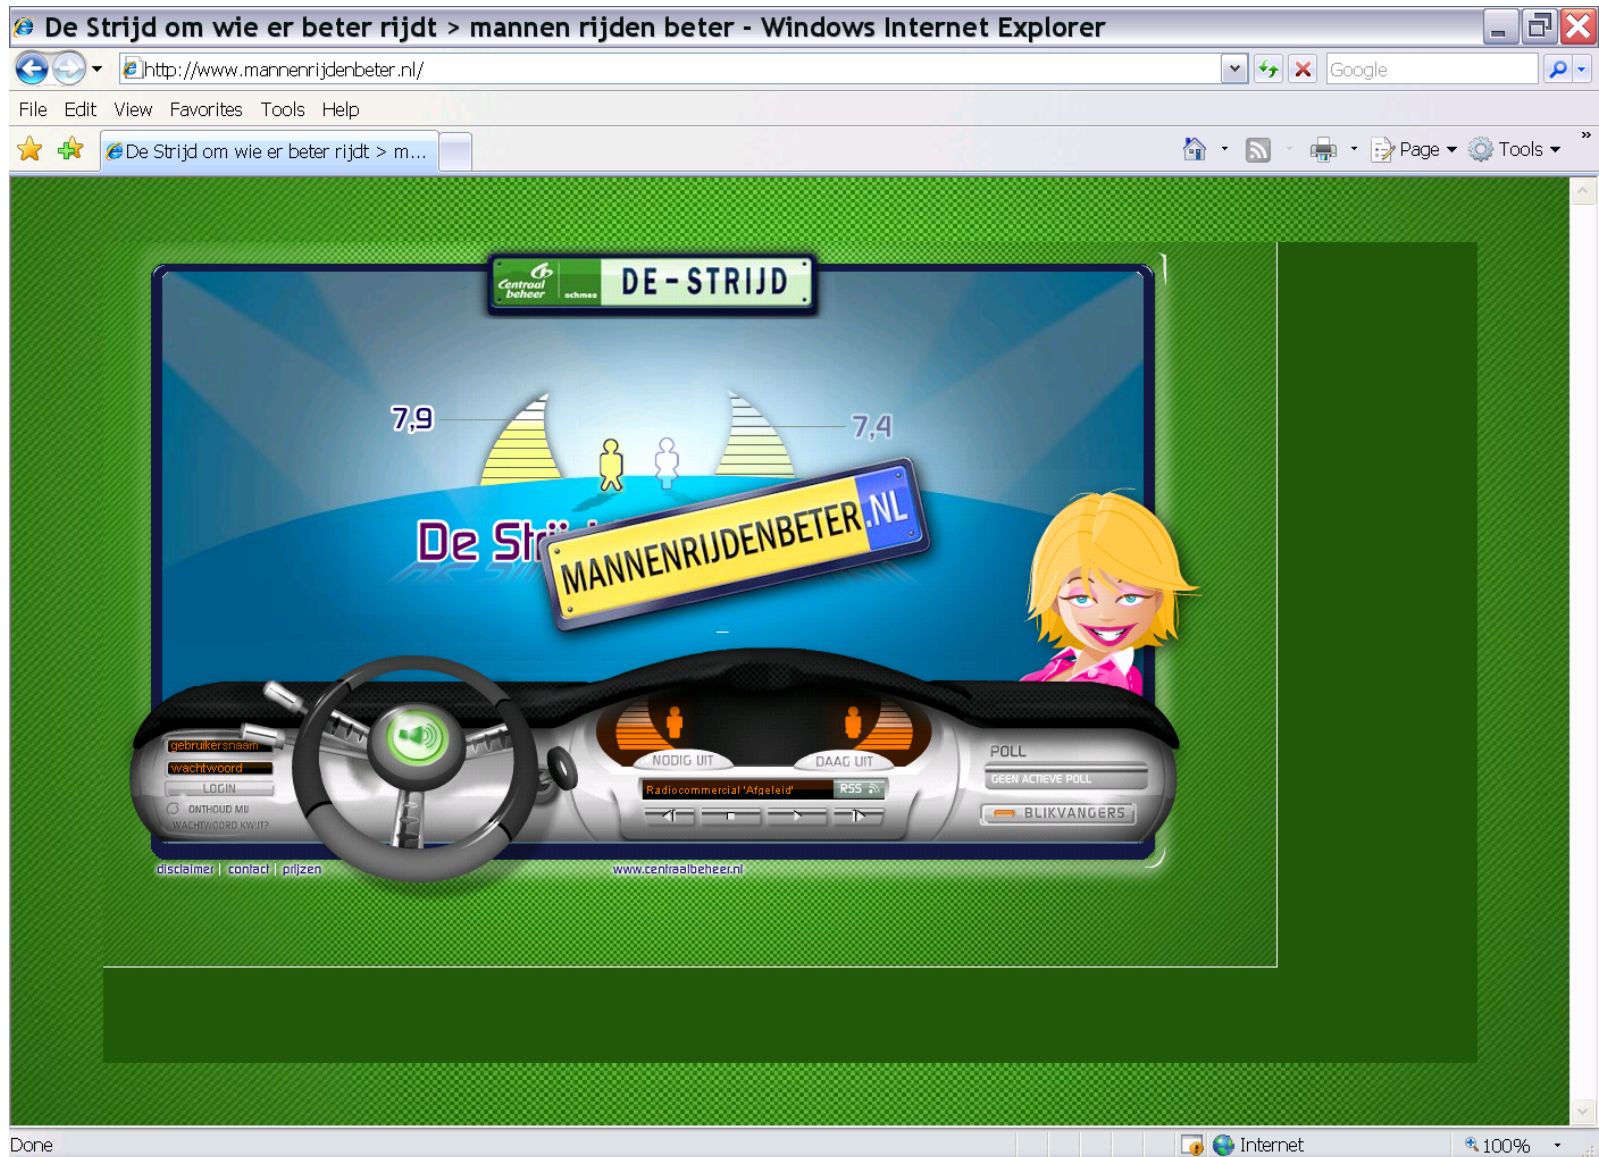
De Strijd om wie er beter rijdt > mannen rijden beter - Windows Internet Explorer

http://www.mannenrijdenbeter.nl/

Google

File Edit View Favorites Tools Help

De Strijd om wie er beter rijdt > m...

Page Tools

Centraal beheer schmoo DE-STRIJD

7,9

7,4

De Str

MANNENRIJDENBETER.NL

gebruikersnaam

wachtwoord

LOGIN

ONTHOUD MIJ

WACHTWOORD KWIJT?

NODIG UIT

DAAG UIT

Radiocommercial 'Afgeleid'

RSS

POLL

GEEN ACTIEVE POLL

BLIKVANGERS

disclaimer | contact | prijzen

www.centraalbeheer.nl

Done

Internet

100%